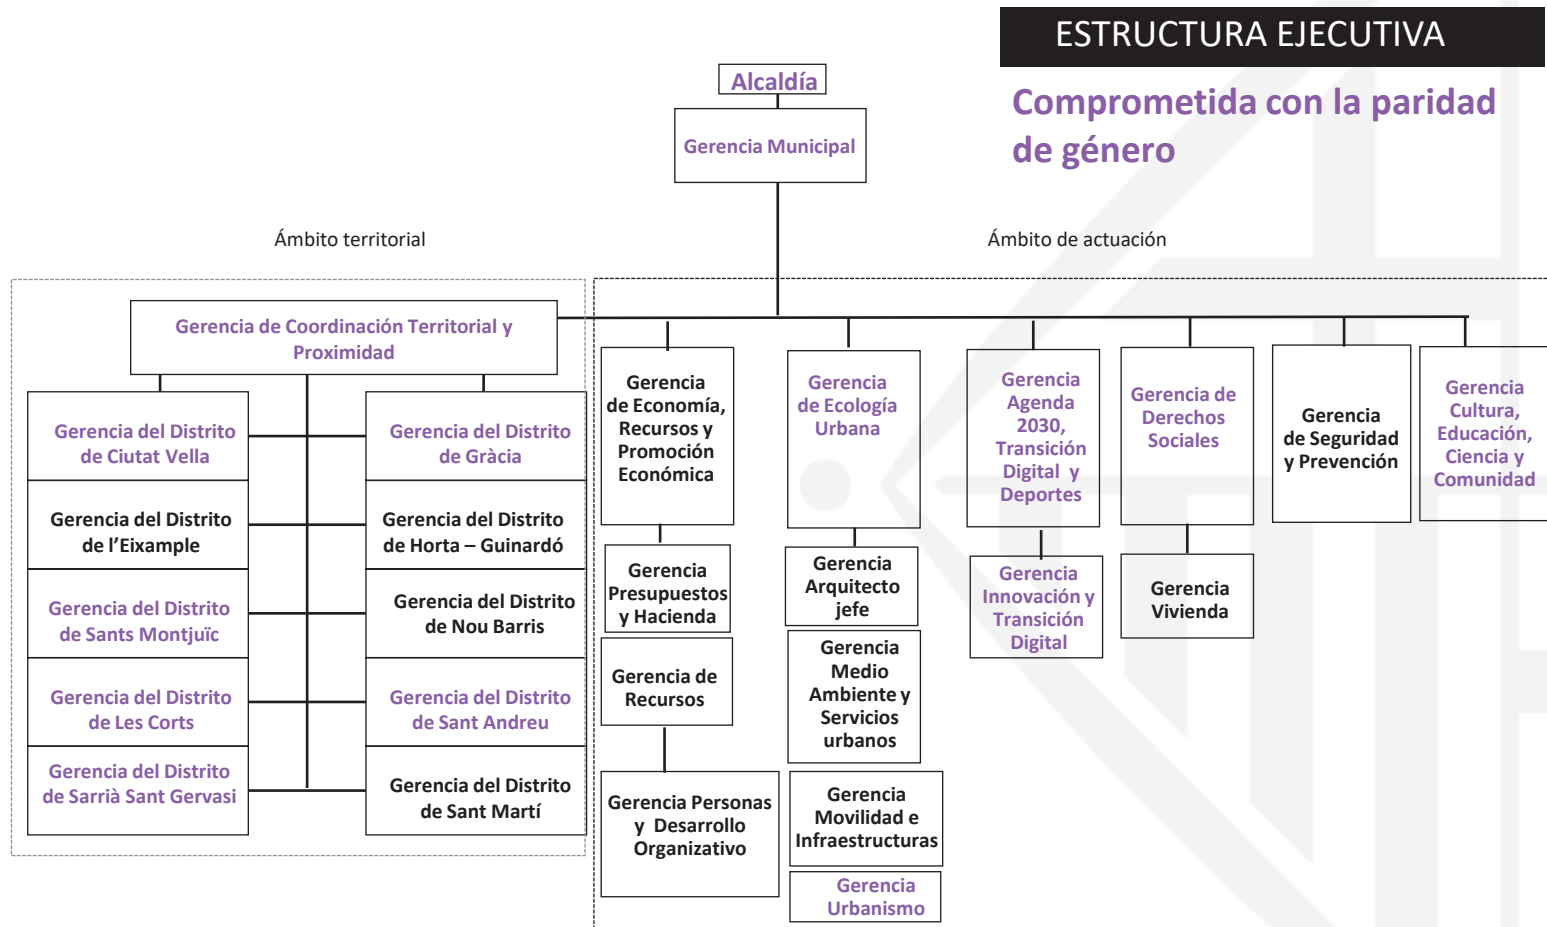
ESTRUCTURA EJECUTIVA

Comprometida con la paridad de género

Alcaldía

Gerencia Municipal

Ámbito territorial

Ámbito de actuación

Gerencia de Coordinación Territorial y Proximidad

Gerencia del Distrito de Ciutat Vella

Gerencia del Distrito de Gràcia

Gerencia del Distrito de l'Eixample

Gerencia del Distrito de Horta – Guinardó

Gerencia del Distrito de Sants Montjuïc

Gerencia del Distrito de Nou Barris

Gerencia del Distrito de Les Corts

Gerencia del Distrito de Sant Andreu

Gerencia del Distrito de Sarrià Sant Gervasi

Gerencia del Distrito de Sant Martí

Gerencia de Economía, Recursos y Promoción Económica

Gerencia Presupuestos y Hacienda

Gerencia de Recursos

Gerencia Personas y Desarrollo Organizativo

Gerencia de Ecología Urbana

Gerencia Arquitecto jefe

Gerencia Medio Ambiente y Servicios urbanos

Gerencia Movilidad e Infraestructuras

Gerencia Urbanismo

Gerencia Agenda 2030, Transición Digital y Deportes

Gerencia Innovación y Transición Digital

Gerencia de Derechos Sociales

Gerencia Vivienda

Gerencia de Seguridad y Prevención

Gerencia Cultura, Educación, Ciencia y Comunidad